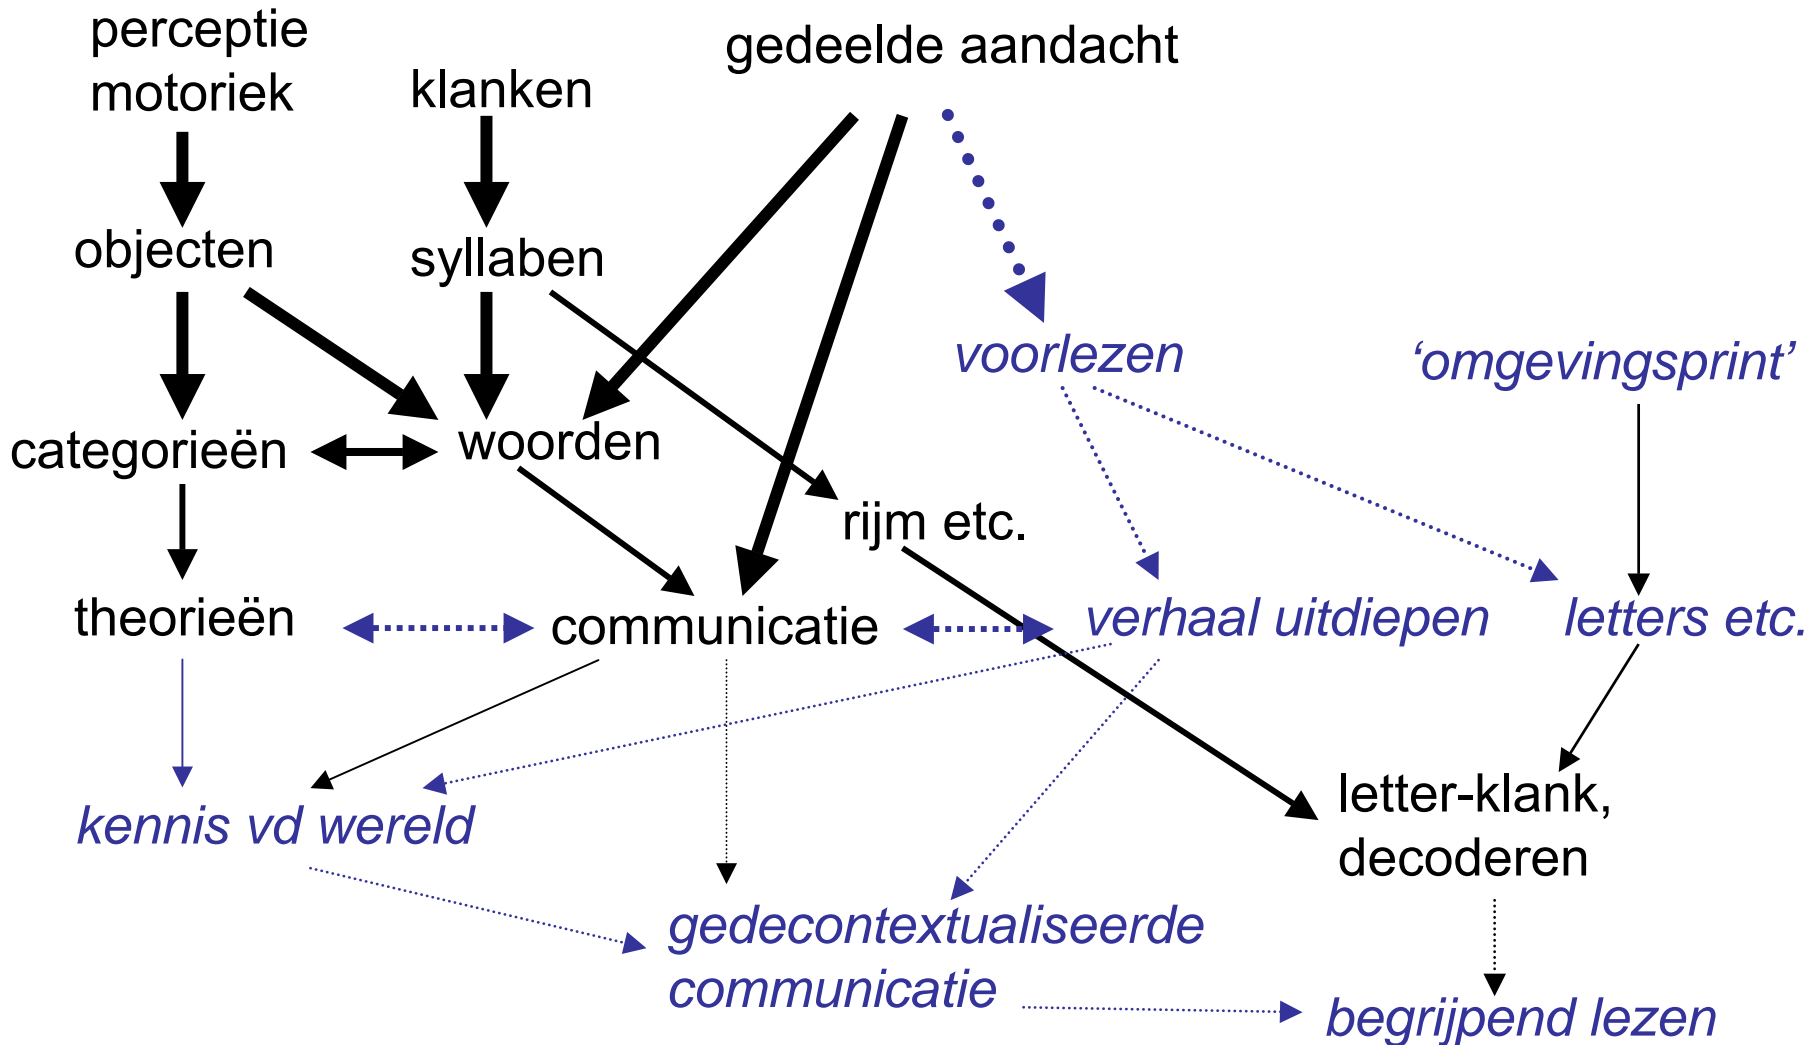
perceptie motoriek

klanken

gedeelde aandacht

objecten

syllaben

voorlezen

'omgevingsprint'

categorieën

woorden

rijm etc.

theorieën

communicatie

verhaal uitdiepen

letters etc.

kennis vd wereld

letter-klank, decoderen

gedecontextualiseerde communicatie

begrijpend lezen